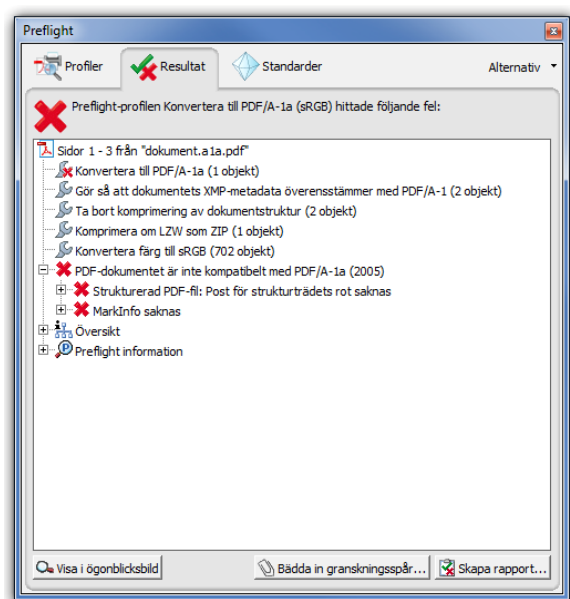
Preflight

Profiler
Resultat
Standarder
Alternativ

Preflight-profilen Konvertera till PDF/A-1a (sRGB) hittade följande fel:

Sidor 1 - 3 från "dokument.a1a.pdf"
Konvertera till PDF/A-1a (1 objekt)
Gör så att dokumentets XMP-metadata överensstämmer med PDF/A-1 (2 objekt)
Ta bort komprimering av dokumentstruktur (2 objekt)
Komprimera om LZW som ZIP (1 objekt)
Konvertera färg till sRGB (702 objekt)
PDF-dokumentet är inte kompatibelt med PDF/A-1a (2005)
Strukturerad PDF-fil: Post för strukturträdets rot saknas
MarkInfo saknas
Översikt
Preflight information

Visa i ögonblicksbild
Bädda in granskningsspår...
Skapa rapport...